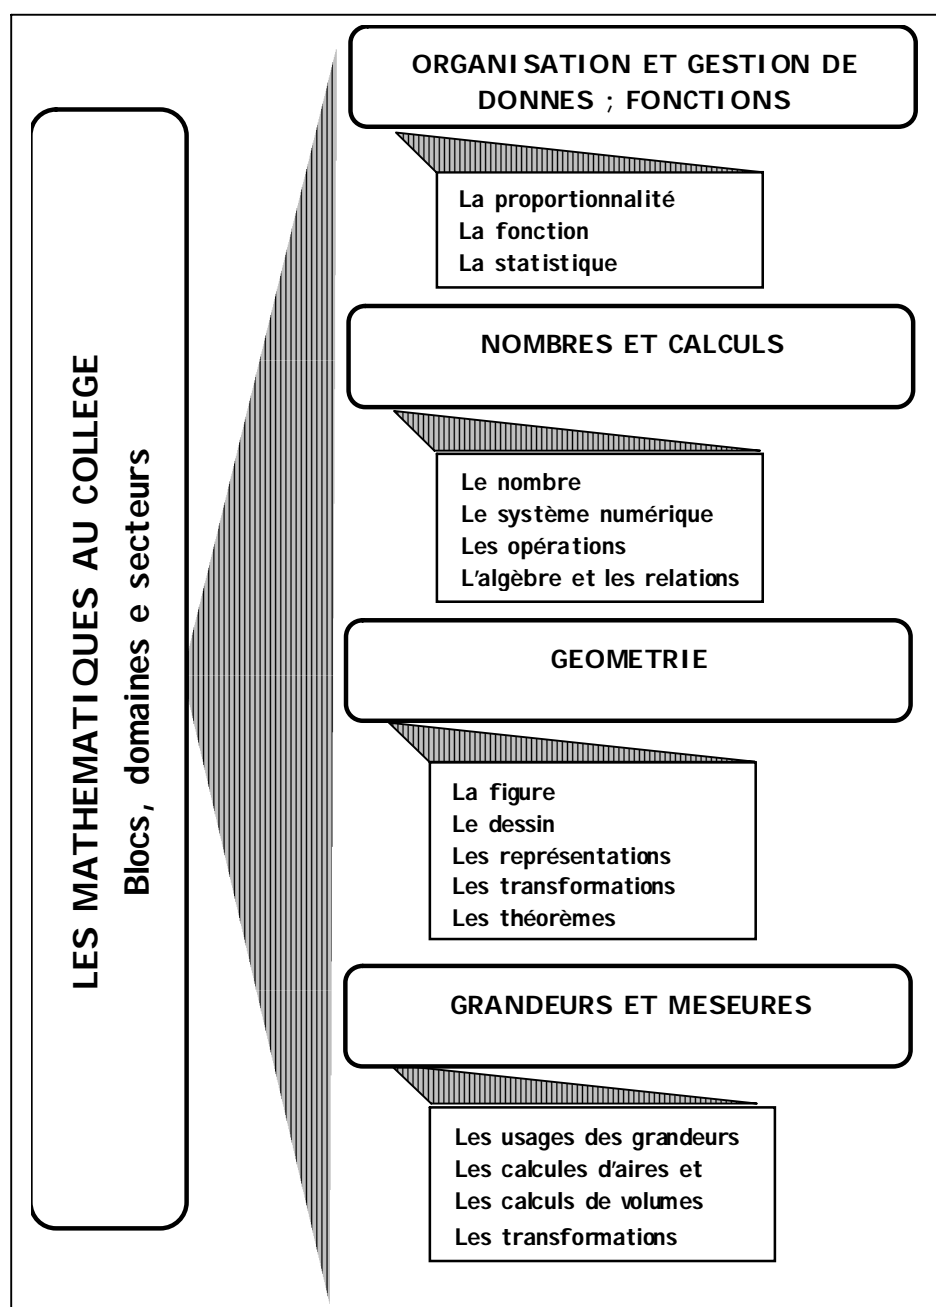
LES MATHEMATIQUES AU COLLEGE
Blocs, domaines e secteurs

ORGANISATION ET GESTION DE DONNES ; FONCTIONS

La proportionnalité
La fonction
La statistique

NOMBRES ET CALCULS

Le nombre
Le système numérique
Les opérations
L'algèbre et les relations

GEOMETRIE

La figure
Le dessin
Les représentations
Les transformations
Les théorèmes

GRANDEURS ET MESEURES

Les usages des grandeurs
Les calcules d'aires et
Les calculs de volumes
Les transformations